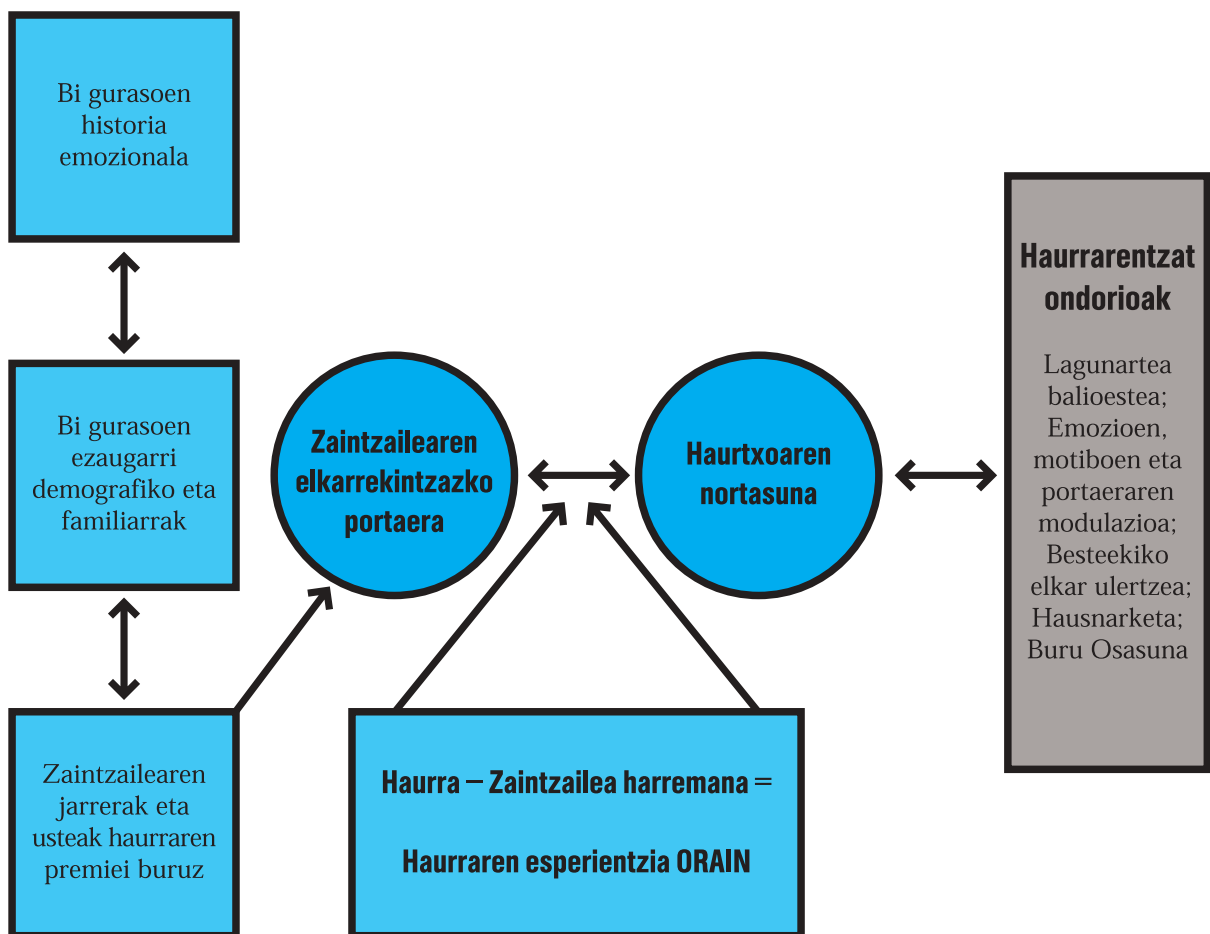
Bi gurasoen historia emozionala

Bi gurasoen ezaugarri demografiko eta familiarrak

Zaintzailearen jarrerak eta usteak haurraren premiei buruz

Zaintzailearen elkarrekintzazko portaera

Haurtxoaren nortasuna

Haurra – Zaintzailea harremana =

Haurraren esperientzia ORAIN

Haurrarentzat ondorioak

Lagunartea balioestea; Emozioen, motiboen eta portaeraren modulazioa; Besteekiko elkar ulertzea; Hausnarketa; Buru Osasuna